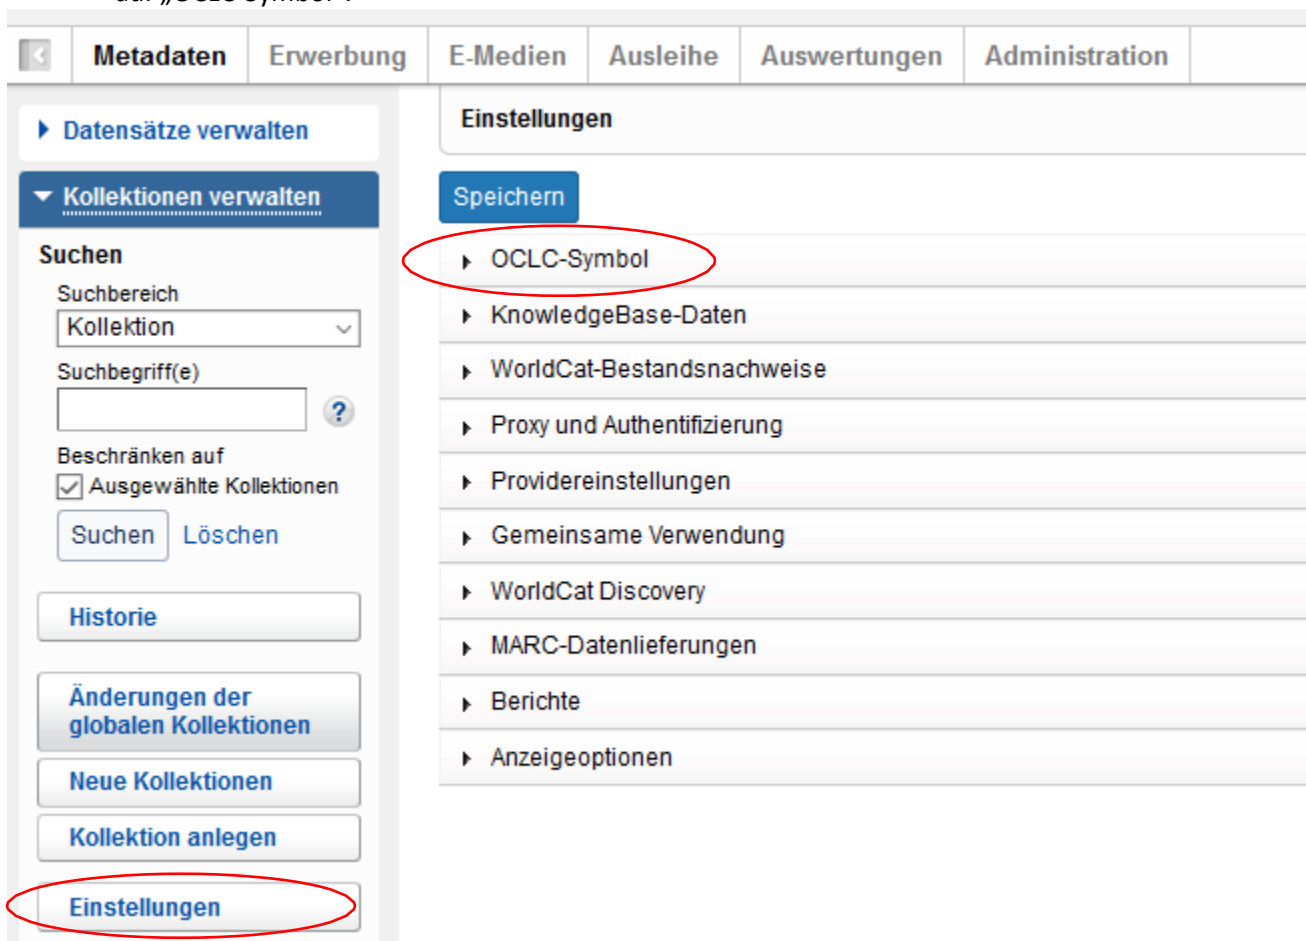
auf „OCLC-Symbol".

Metadaten Erwerbung E-Medien Ausleihe Auswertungen Administration

Datensätze verwalten

Kollektionen verwalten

Suchen

Suchbereich

Kollektion

Suchbegriff(e)

?

Beschränken auf

Ausgewählte Kollektionen

Suchen Löschen

Historie

Änderungen der globalen Kollektionen

Neue Kollektionen

Kollektion anlegen

Einstellungen

Einstellungen

Speichern

OCLC-Symbol

KnowledgeBase-Daten

WorldCat-Bestandsnachweise

Proxy und Authentifizierung

Providereinstellungen

Gemeinsame Verwendung

WorldCat Discovery

MARC-Datenlieferungen

Berichte

Anzeigeoptionen